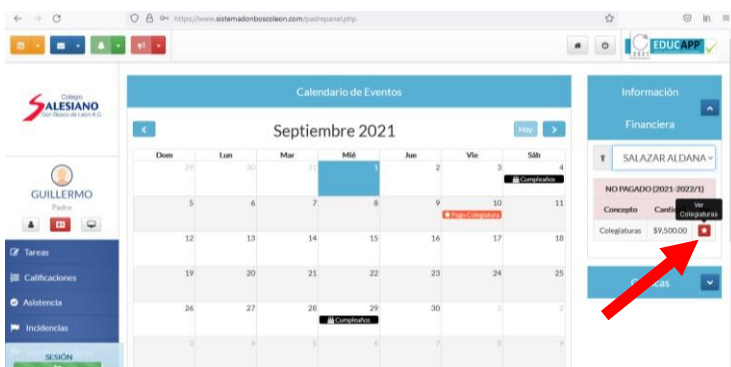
https://www.sistemadonboscoleon.com/padrepanel.php

EDUCAPP

Colegio
SALESIANO
Don Bosco de León A.C.

GUILLERMO
Padre

Tareas
Calificaciones
Asistencia
Incidencias
SESIÓN

Calendario de Eventos

Septiembre 2021

Hoy

| Dom | Lun | Mar | Mié | Jue | Vie | Sáb |
|---|---|---|---|---|---|---|
| 29 | 30 | 31 | 1 | 2 | 3 | 4 Cumpleaños |
| 5 | 6 | 7 | 8 | 9 | 10 Pago Colegiatura | 11 |
| 12 | 13 | 14 | 15 | 16 | 17 | 18 |
| 19 | 20 | 21 | 22 | 23 | 24 | 25 |
| 26 | 27 | 28 | 29 Cumpleaños | 30 | 1 | 2 |
| 3 | 4 | 5 | 6 | 7 | 8 | 9 |

Información Financiera

SALAZAR ALDANA

NO PAGADO (2021-2022/1)

| Concepto | Canti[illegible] |
|---|---|
| Colegiaturas | $9,500.00 |

Ver Colegiaturas

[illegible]cas